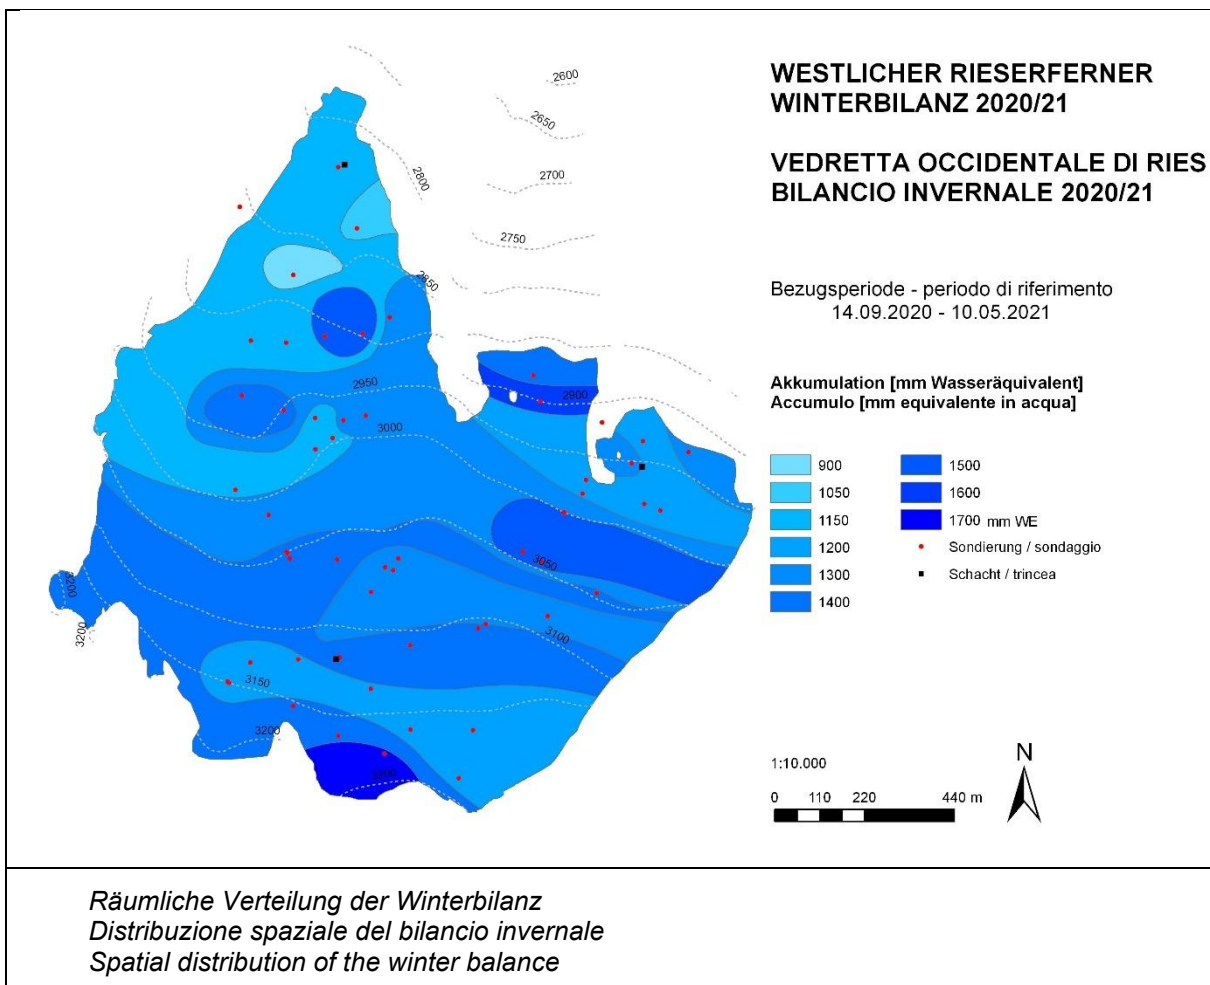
2600
2650
2700
2750
2800
2850
2900
2950
3000
3050
3100
3150
3200
3200
3200
3250

WESTLICHER RIESERFERNER
WINTERBILANZ 2020/21

VEDRETTA OCCIDENTALE DI RIES
BILANCIO INVERNALE 2020/21

Bezugsperiode - periodo di riferimento
14.09.2020 - 10.05.2021

Akkumulation [mm Wasseräquivalent]
Accumulo [mm equivalente in acqua]

900
1050
1150
1200
1300
1400
1500
1600
1700 mm WE
Sondierung / sondaggio
Schacht / trincea

1:10.000
0 110 220 440 m
N

Räumliche Verteilung der Winterbilanz
Distribuzione spaziale del bilancio invernale
Spatial distribution of the winter balance